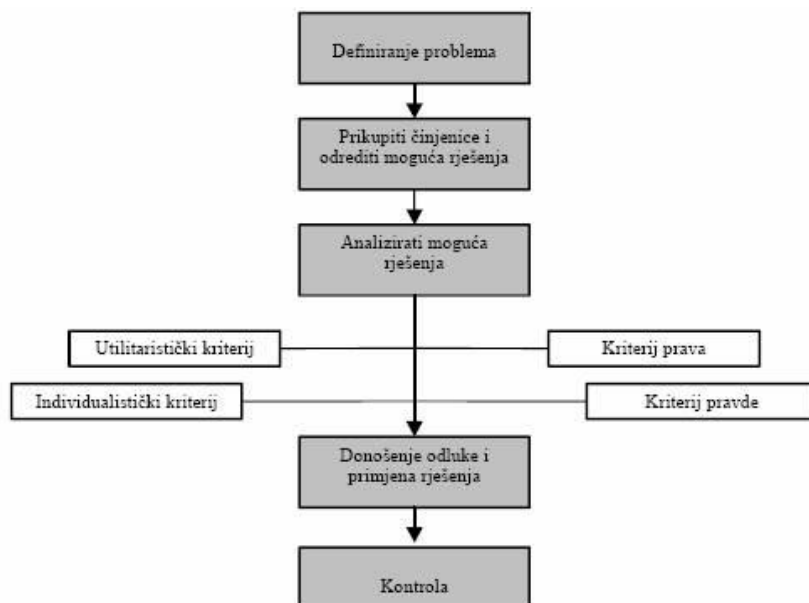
Definiranje problema

Prikupiti činjenice i odrediti moguća rješenja

Analizirati moguća rješenja

Utilitaristički kriterij

Kriterij prava

Individualistički kriterij

Kriterij pravde

Donošenje odluke i primjena rješenja

Kontrola